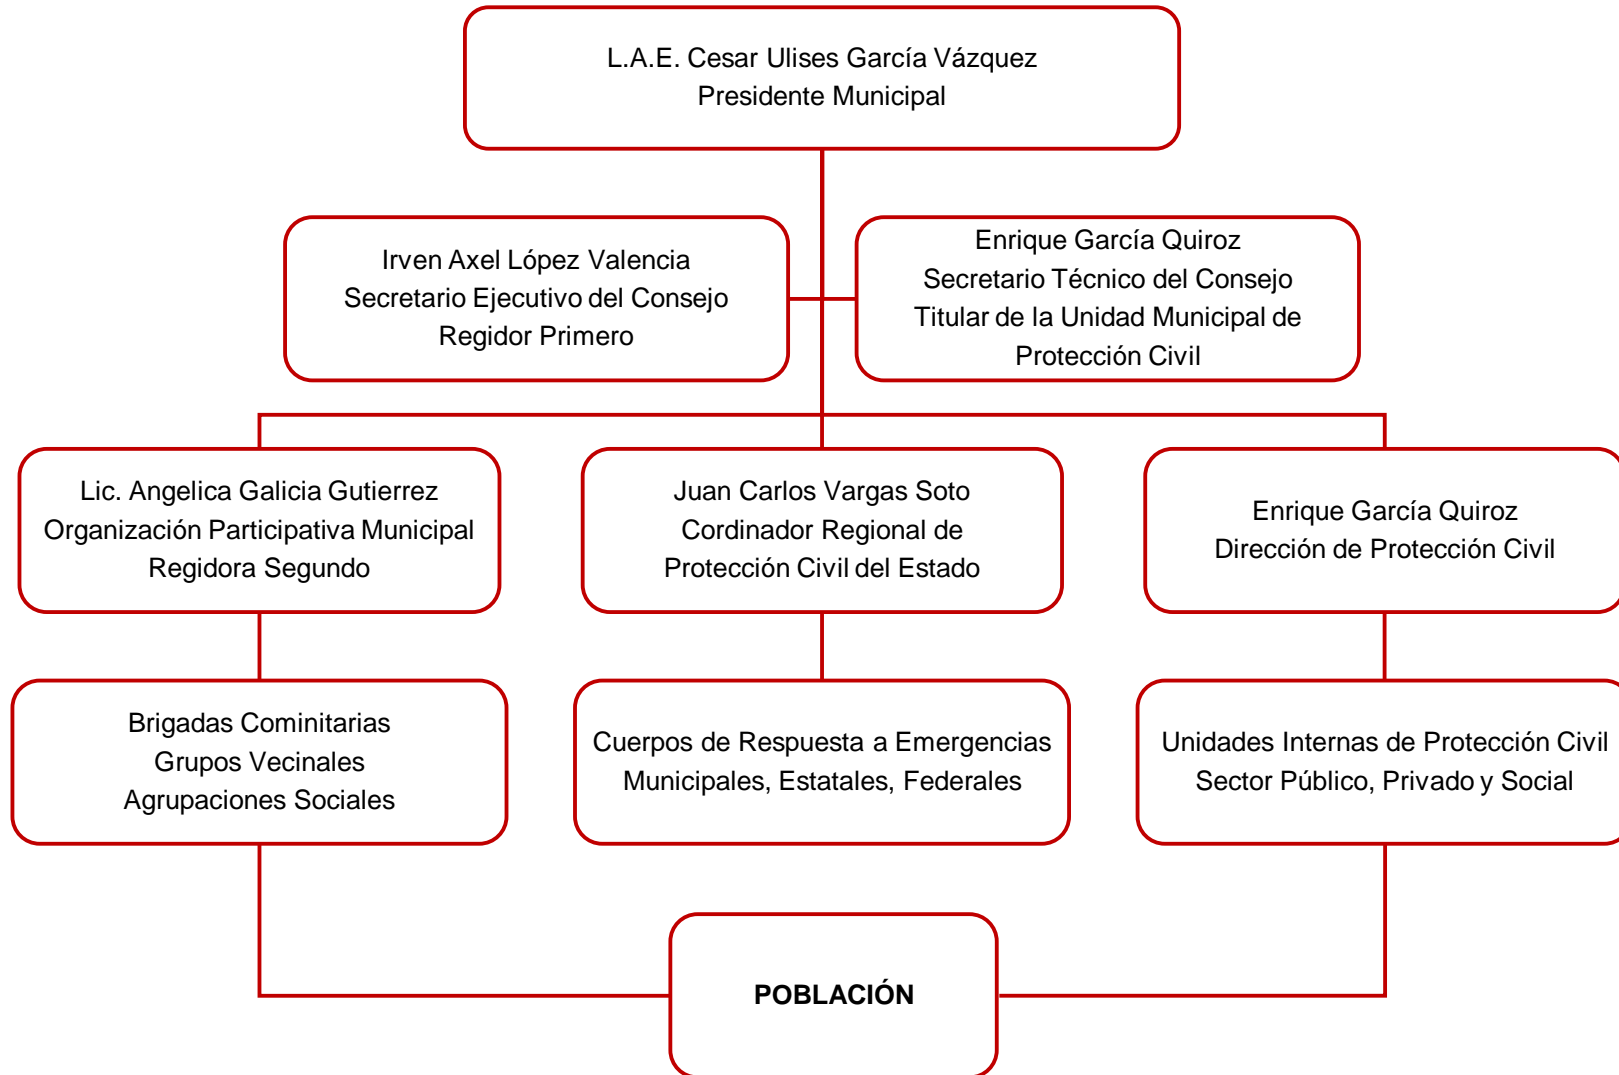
L.A.E. Cesar Ulises García Vázquez
Presidente Municipal

Irven Axel López Valencia
Secretario Ejecutivo del Consejo
Regidor Primero

Enrique García Quiroz
Secretario Técnico del Consejo
Titular de la Unidad Municipal de
Protección Civil

Lic. Angelica Galicia Gutierrez
Organización Participativa Municipal
Regidora Segundo

Juan Carlos Vargas Soto
Cordinador Regional de
Protección Civil del Estado

Enrique García Quiroz
Dirección de Protección Civil

Brigadas Cominitarias
Grupos Vecinales
Agrupaciones Sociales

Cuerpos de Respuesta a Emergencias
Municipales, Estatales, Federales

Unidades Internas de Protección Civil
Sector Público, Privado y Social

POBLACIÓN